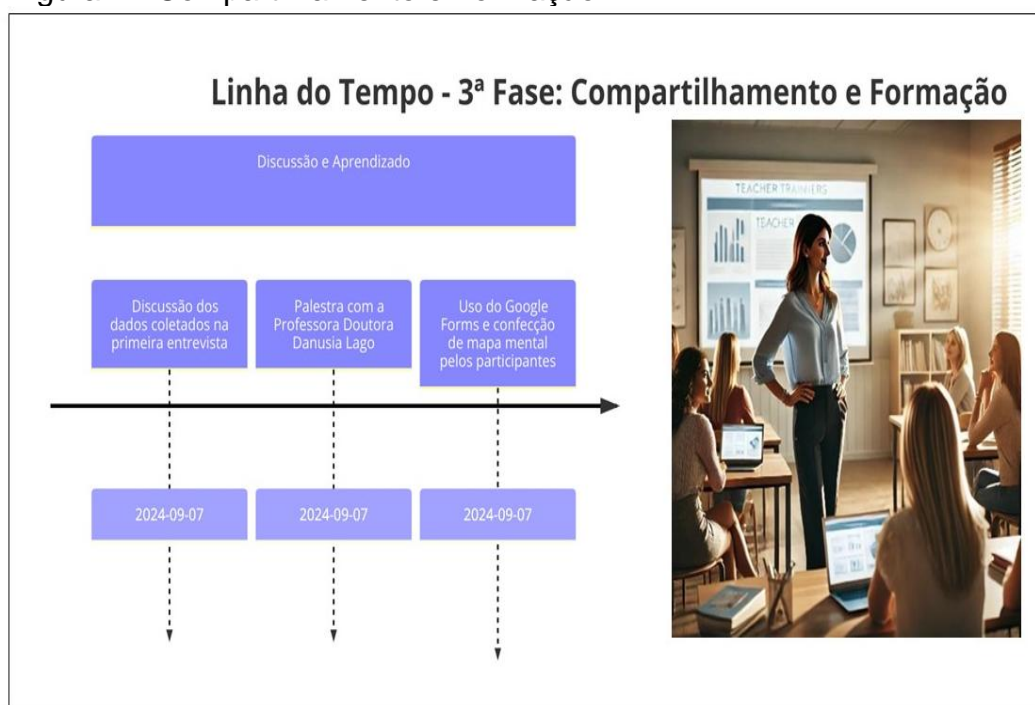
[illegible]

Linha do Tempo - 3ª Fase: Compartilhamento e Formação

Discussão e Aprendizado

Discussão dos dados coletados na primeira entrevista

Palestra com a Professora Doutora Danusia Lago

Uso do Google Forms e confecção de mapa mental pelos participantes

2024-09-07

2024-09-07

2024-09-07

TEACHER TRAINERS

TEACHER